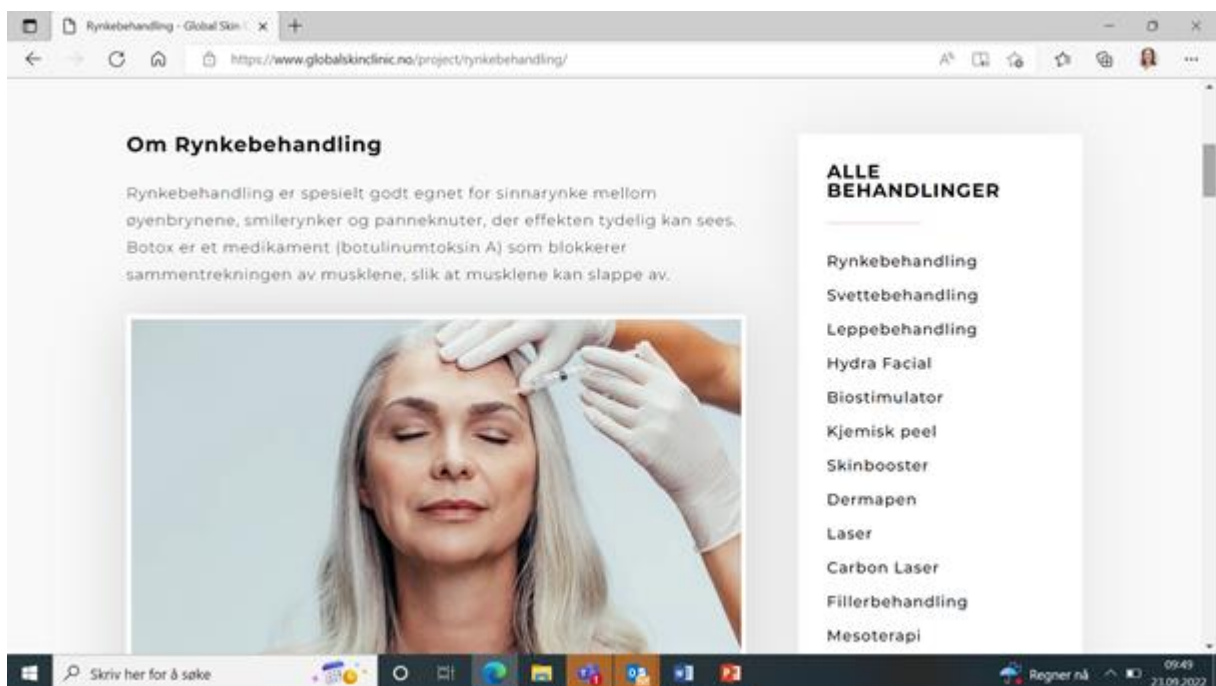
Rynkebehandling - Global Skin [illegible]

https://www.globalskinclinic.no/project/rynkebehandling/

Om Rynkebehandling

Rynkebehandling er spesielt godt egnet for sinnarynke mellom øyenbrynene, smilerynker og panneknuter, der effekten tydelig kan sees. Botox er et medikament (botulinumtoksin A) som blokkerer sammentrekningen av musklene, slik at musklene kan slappe av.

ALLE BEHANDLINGER

Rynkebehandling
Svettebehandling
Leppebehandling
Hydra Facial
Biostimulator
Kjemisk peel
Skinbooster
Dermapen
Laser
Carbon Laser
Fillerbehandling
Mesoterapi

Skriv her for å søke

Regner nå

09:49
23.09.2022